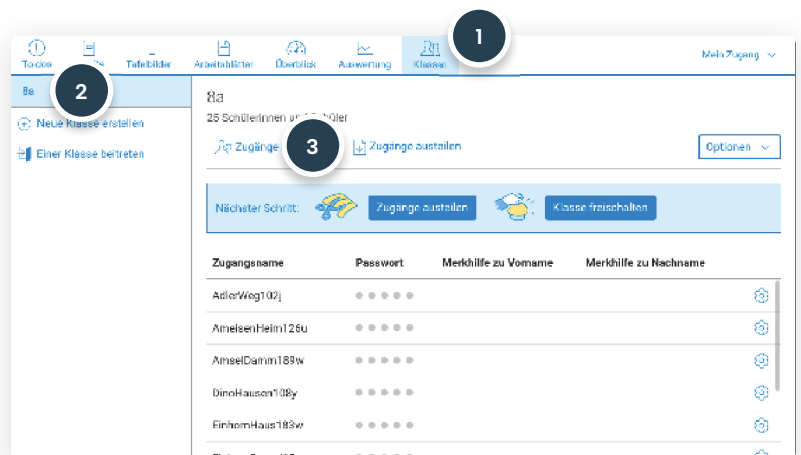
1

To-do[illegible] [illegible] Tafelbilder Arbeitsblätter Überblick Auswertung Klassen

Mein Zugang

2

8a

Neue Klasse erstellen

Einer Klasse beitreten

8a

25 Schülerinnen un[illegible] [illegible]üler

3

Zugänge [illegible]

Zugänge austeilen

Optionen

Nächster Schritt: Zugänge austeilen Klasse freischalten

| Zugangsname | Passwort | Merkhilfe zu Vorname | Merkhilfe zu Nachname |
|---|---|---|---|
| AdlerWeg102j | ● ● ● ● ● | | |
| AmeisenHeim126u | ● ● ● ● ● | | |
| AmselDamm189w | ● ● ● ● ● | | |
| DinoHausen108y | ● ● ● ● ● | | |
| EinhornHaus183w | ● ● ● ● ● | | |
| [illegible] | ● ● ● ● ● | | |